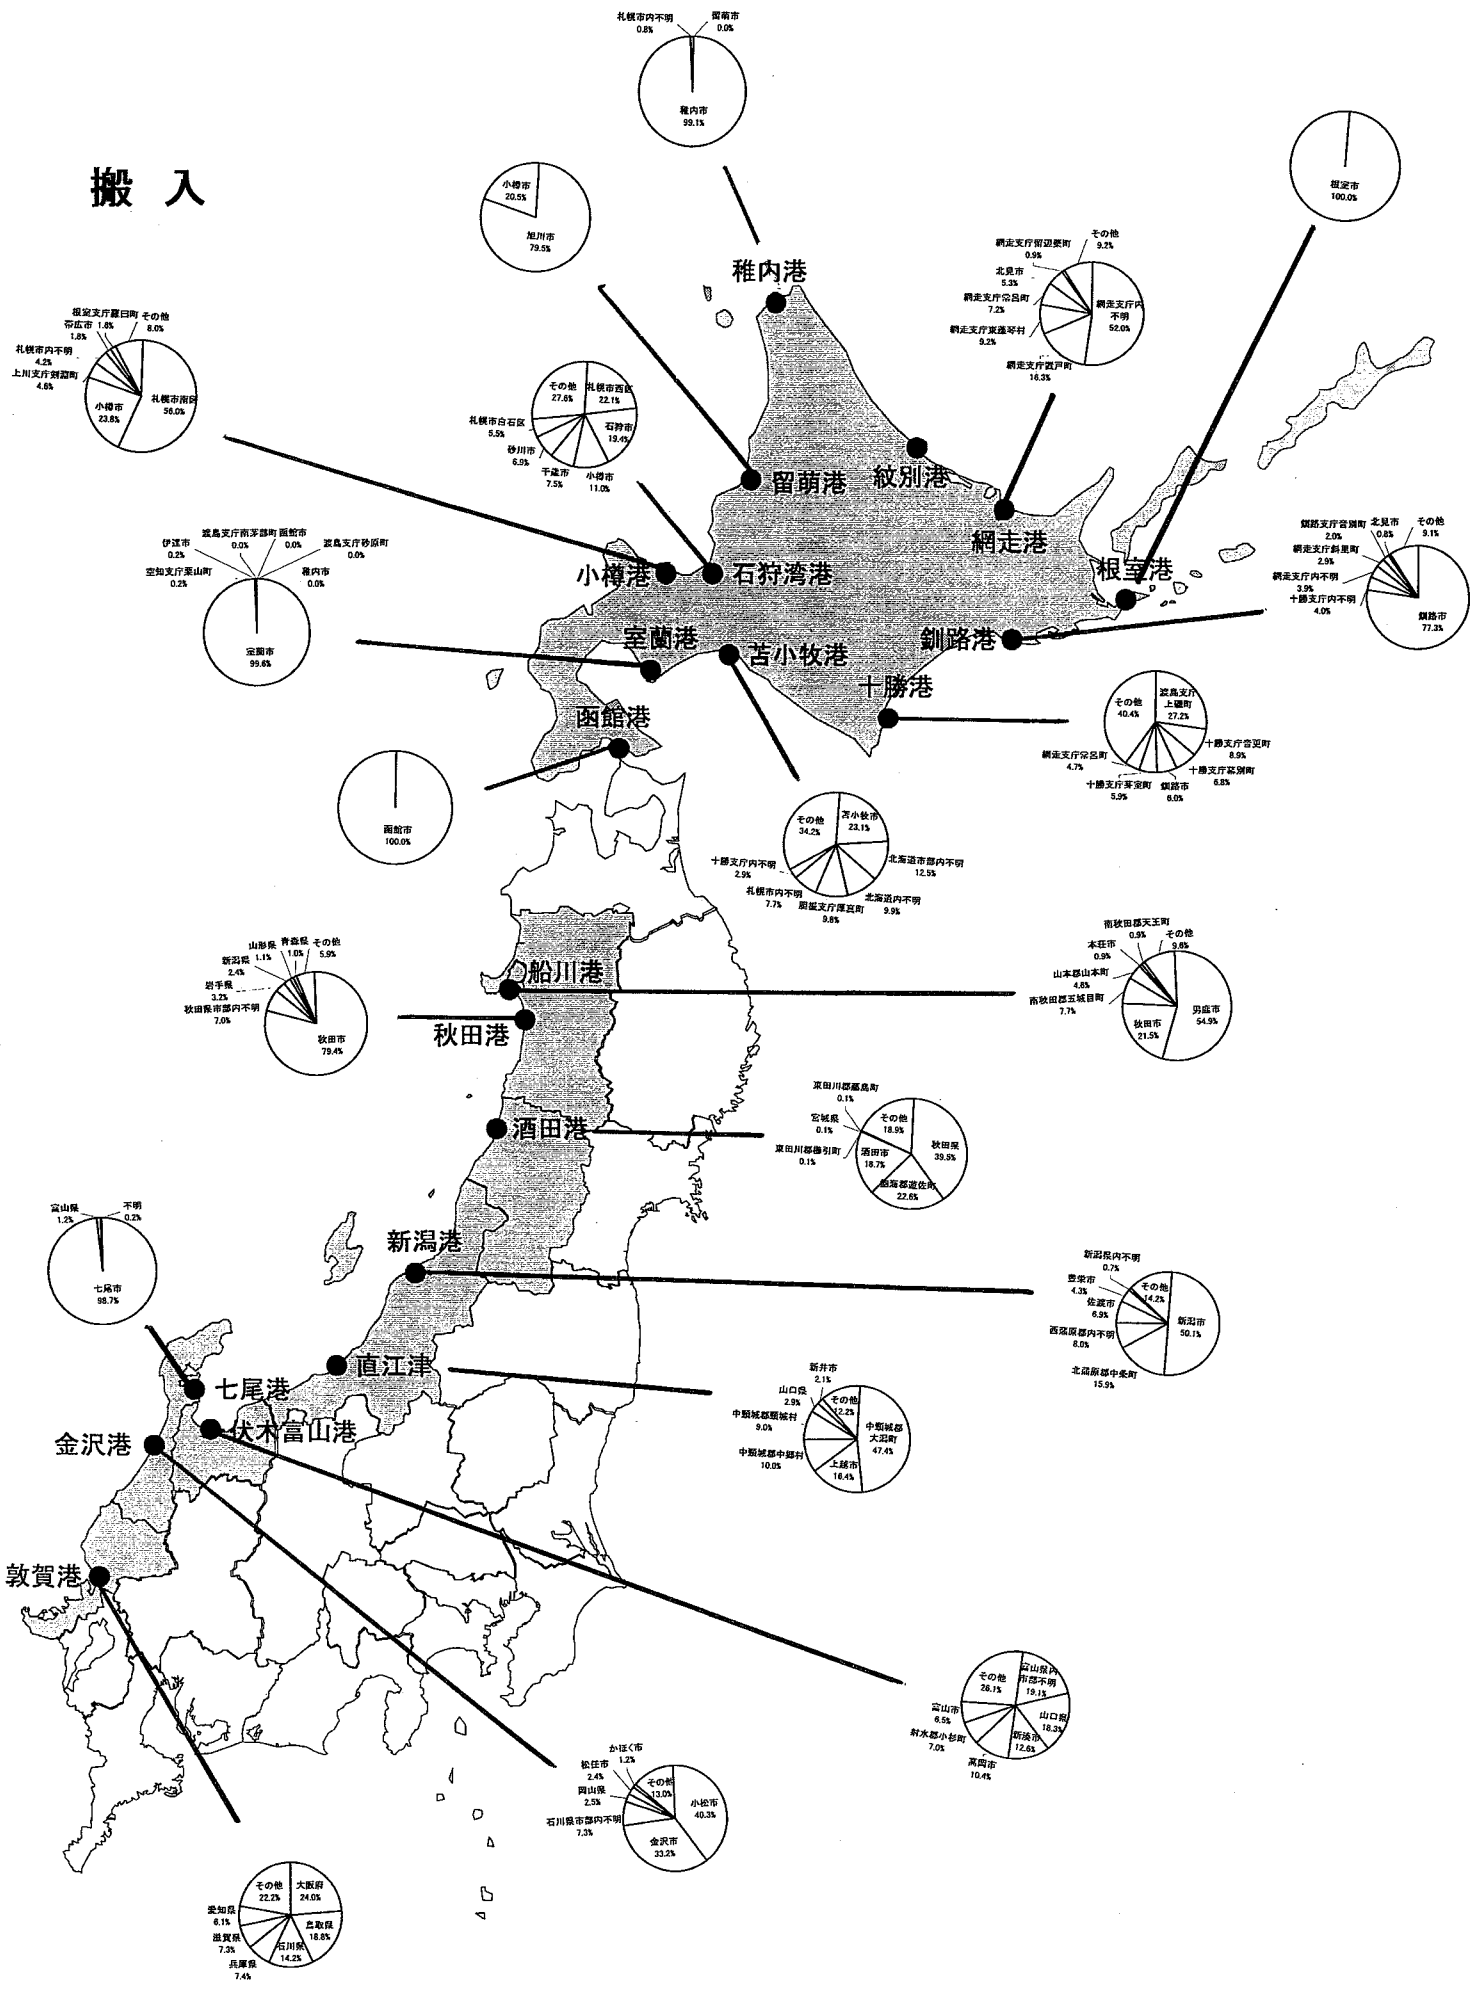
搬入

札幌市内不明 0.8%
留萌市 0.0%
稚内市 99.1%

小樽市 20.5%
旭川市 79.5%

根室市 100.0%

稚内港

その他 9.2%
網走支庁留辺蘂町 0.9%
北見市 5.3%
網走支庁常呂町 7.2%
網走支庁東藻琴村 9.2%
網走支庁管内不明 52.0%
網走支庁訓子府町 16.3%

根室支庁羅臼町 1.8%
帯広市 1.8%
その他 8.0%
札幌市内不明 4.2%
上川支庁剣淵町 4.6%
小樽市 23.8%
札幌市南区 56.0%

その他 27.6%
札幌市西区 22.1%
札幌市白石区 5.5%
石狩市 19.4%
砂川市 6.9%
千歳市 7.5%
小樽市 11.0%

留萌港
紋別港
網走港

渡島支庁南茅部町 0.0%
函館市 0.0%
伊達市 0.2%
渡島支庁砂原町 0.0%
空知支庁栗山町 0.2%
稚内市 0.0%
室蘭市 99.6%

小樽港
石狩湾港
根室港

釧路支庁音別町 2.0%
北見市 0.8%
その他 9.1%
網走支庁斜里町 2.9%
網走支庁内不明 3.9%
十勝支庁内不明 4.0%
釧路市 77.3%

室蘭港
苫小牧港
釧路港
十勝港

その他 40.4%
渡島支庁上磯町 27.2%
十勝支庁音更町 8.9%
網走支庁常呂町 4.7%
十勝支庁芽室町 5.9%
釧路市 6.0%
十勝支庁芽別町 6.8%

函館港

函館市 100.0%

その他 34.2%
苫小牧市 23.1%
十勝支庁内不明 2.9%
北海道市部内不明 12.5%
札幌市内不明 7.7%
胆振支庁厚真町 9.8%
北海道内不明 9.9%

南秋田郡天王町 0.9%
本荘市 0.9%
その他 9.8%
山本郡山本町 4.8%
南秋田郡五城目町 7.7%
男鹿市 54.9%
秋田市 21.5%

山形県 1.1%
青森県 1.0%
その他 5.9%
新潟県 2.4%
岩手県 3.2%
秋田県市部内不明 7.0%
秋田市 79.4%

船川港
秋田港

東田川郡藤島町 0.1%
宮城県 0.1%
その他 18.9%
東田川郡櫛引町 0.1%
酒田市 18.7%
秋田県 39.5%
飽海郡遊佐町 22.6%

酒田港

富山県 1.2%
不明 0.2%
七尾市 98.7%

新潟港

新潟県内不明 0.7%
豊栄市 4.3%
その他 14.2%
佐渡市 6.9%
新潟市 50.1%
西蒲原郡内不明 8.0%
北蒲原郡中条町 15.9%

直江津
七尾港
伏木富山港
金沢港

新井市 2.1%
山口県 2.9%
その他 12.2%
中頸城郡頸城村 9.0%
中頸城郡大潟町 47.4%
中頸城郡中郷村 10.0%
上越市 16.4%

敦賀港

その他 26.1%
富山県内市部不明 19.1%
富山市 6.5%
山口県 18.3%
射水郡小杉町 7.0%
新湊市 12.6%
高岡市 10.4%

かほく市 1.2%
松任市 2.4%
その他 13.0%
岡山県 2.5%
小松市 40.3%
石川県市部内不明 7.3%
金沢市 33.2%

その他 22.2%
大阪府 24.0%
愛知県 6.1%
鳥取県 18.8%
滋賀県 7.3%
石川県 14.2%
兵庫県 7.4%